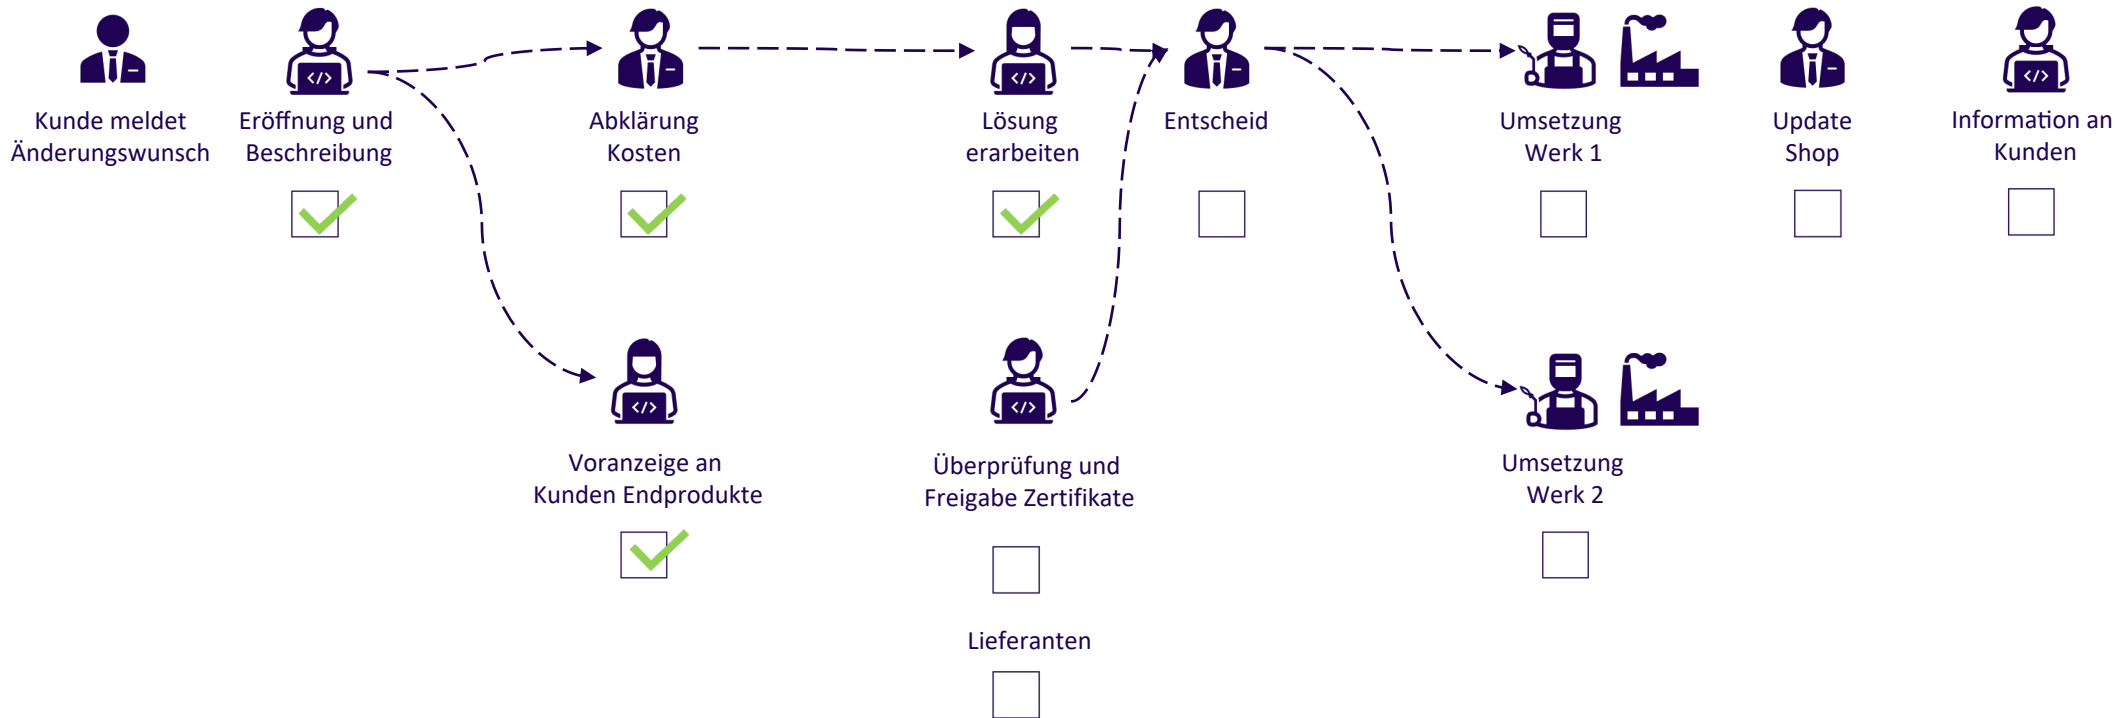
Kunde meldet Änderungswunsch

Eröffnung und Beschreibung

Abklärung Kosten

Lösung erarbeiten

Entscheid

Umsetzung Werk 1

Update Shop

Information an Kunden

Voranzeige an Kunden Endprodukte

Überprüfung und Freigabe Zertifikate

Umsetzung Werk 2

Lieferanten